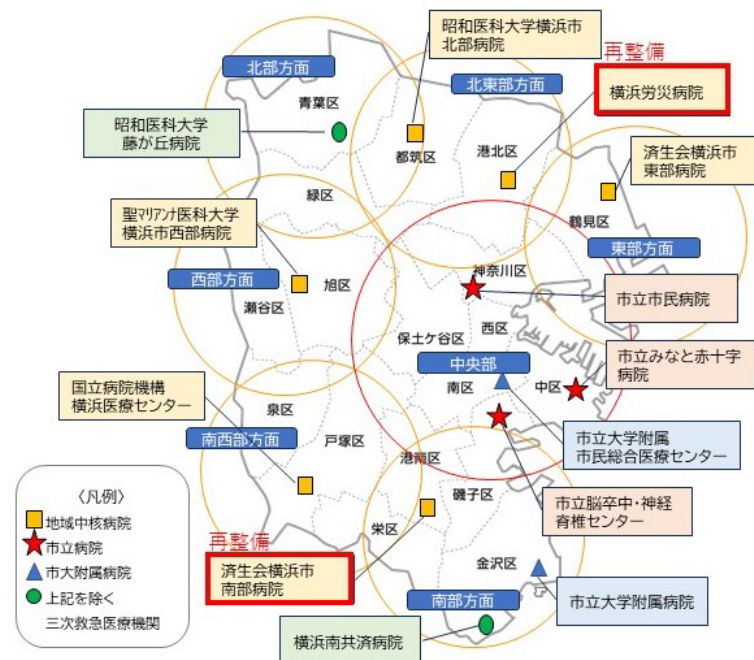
昭和医科大学横浜市北部病院

再整備

横浜労災病院

北部方面

北東部方面

青葉区

昭和医科大学藤が丘病院

都筑区

港北区

済生会横浜市東部病院

緑区

鶴見区

聖マリアンナ医科大学横浜市西部病院

東部方面

神奈川区

西部方面

旭区

市立市民病院

瀬谷区

保土ケ谷区

西区

中央部

市立みなと赤十字病院

南区

中区

国立病院機構横浜医療センター

泉区

南西部方面

戸塚区

市立大学附属市民総合医療センター

港南区

〈凡例〉

地域中核病院

市立病院

市大附属病院

上記を除く三次救急医療機関

磯子区

市立脳卒中・神経脊椎センター

栄区

再整備

済生会横浜市南部病院

金沢区

南部方面

市立大学附属病院

横浜南共済病院